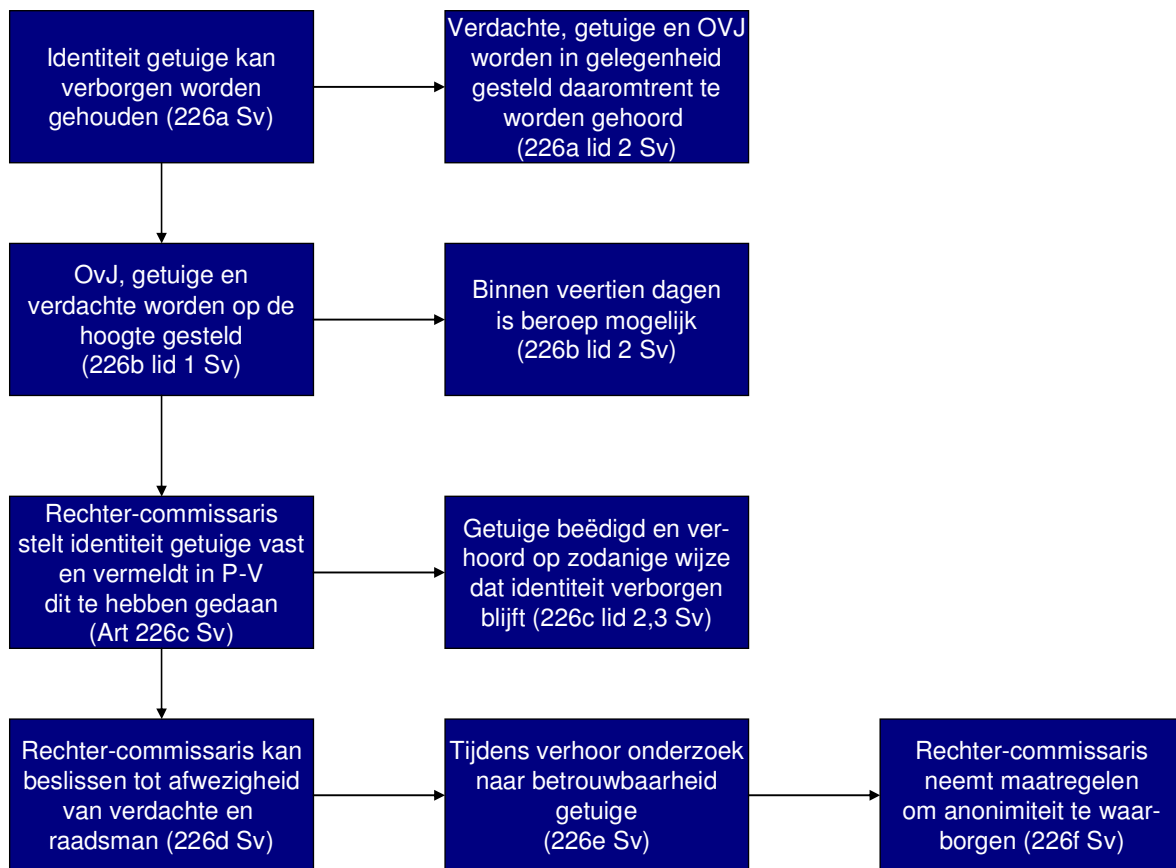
Identiteit getuige kan verborgen worden gehouden (226a Sv)

Verdachte, getuige en OVJ worden in gelegenheid gesteld daaromtrent te worden gehoord (226a lid 2 Sv)

OvJ, getuige en verdachte worden op de hoogte gesteld (226b lid 1 Sv)

Binnen veertien dagen is beroep mogelijk (226b lid 2 Sv)

Rechter-commissaris stelt identiteit getuige vast en vermeldt in P-V dit te hebben gedaan (Art 226c Sv)

Getuige beëdigd en verhoord op zodanige wijze dat identiteit verborgen blijft (226c lid 2,3 Sv)

Rechter-commissaris kan beslissen tot afwezigheid van verdachte en raadsman (226d Sv)

Tijdens verhoor onderzoek naar betrouwbaarheid getuige (226e Sv)

Rechter-commissaris neemt maatregelen om anonimiteit te waarborgen (226f Sv)